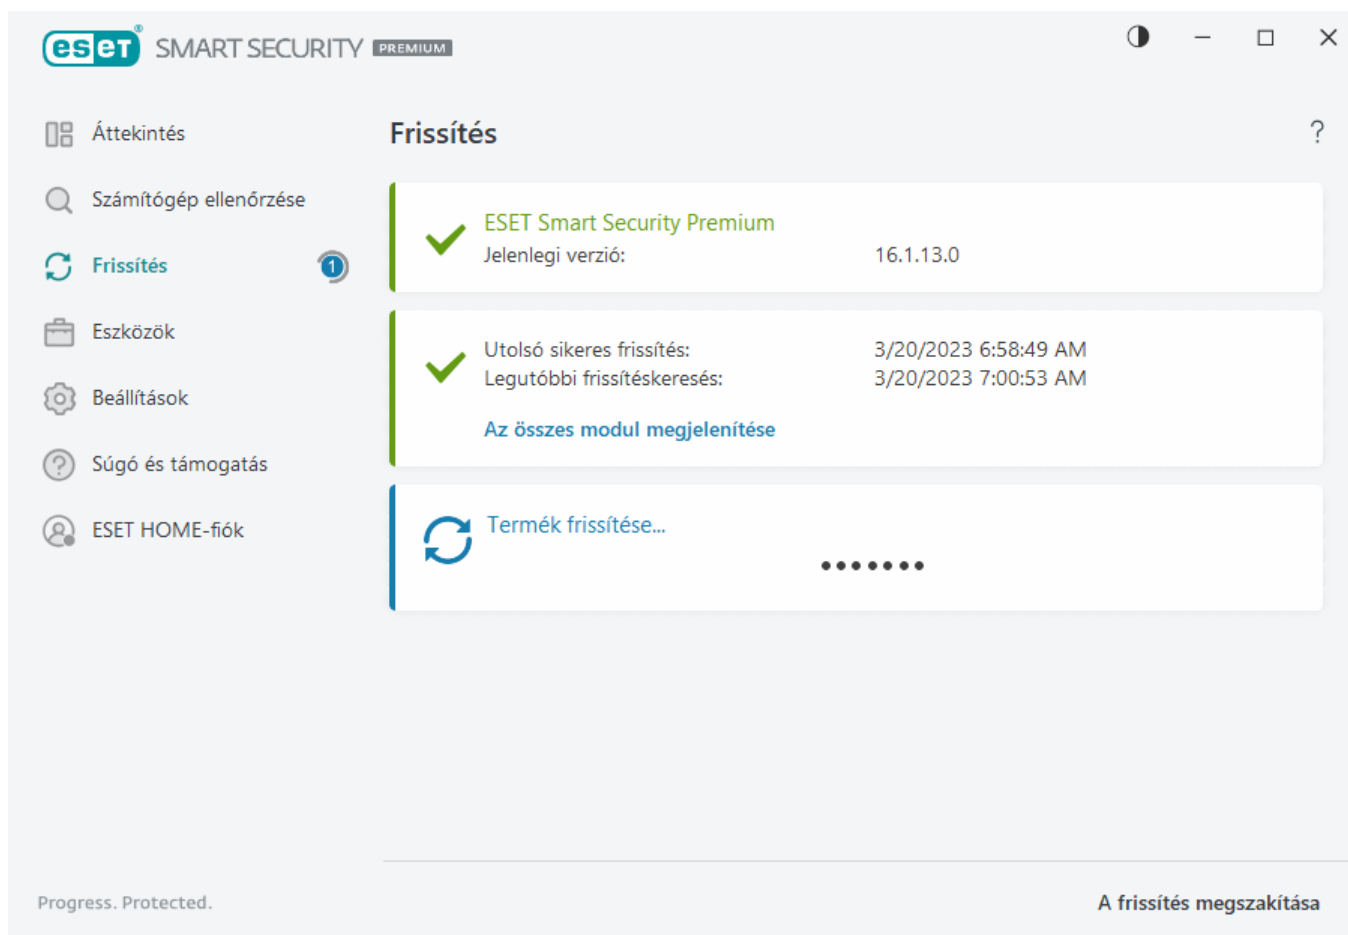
eset SMART SECURITY PREMIUM

Áttekintés
Számítógép ellenőrzése
Frissítés 1
Eszközök
Beállítások
Súgó és támogatás
ESET HOME-fiók

Frissítés
?

ESET Smart Security Premium
Jelenlegi verzió: 16.1.13.0

Utolsó sikeres frissítés: 3/20/2023 6:58:49 AM
Legutóbbi frissítéskeresés: 3/20/2023 7:00:53 AM
Az összes modul megjelenítése

Termék frissítése...

Progress. Protected.

A frissítés megszakítása